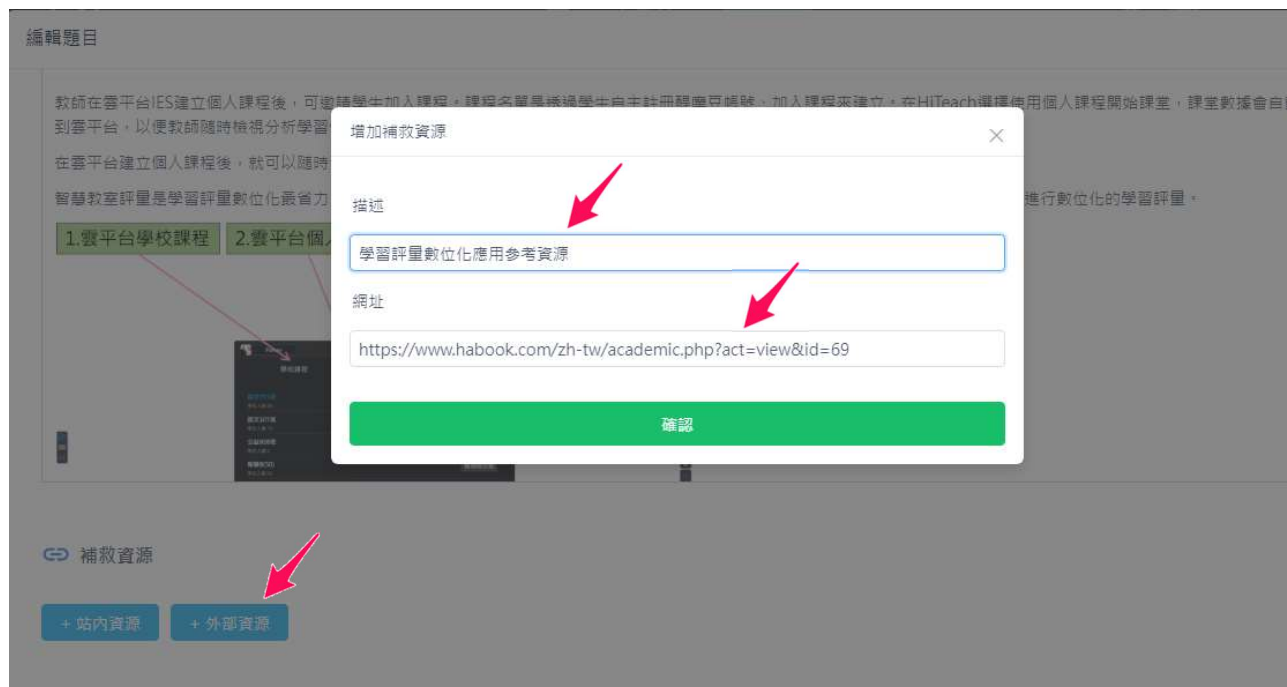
編輯題目

教師在雲平台IES建立個人課程後，可邀請學生加入課程，課程名單是透過學生自主註冊醍摩豆帳號，加入課程來建立，在HiTeach選擇使用個人課程開始課堂，課堂數據會自動到雲平台，以便教師隨時檢視分析學習

在雲平台建立個人課程後，就可以隨時

智慧教室評量是學習評量數位化最省力 進行數位化的學習評量。

1.雲平台學校課程 2.雲平台個人

增加補救資源

描述

學習評量數位化應用參考資源

網址

https://www.habook.com/zh-tw/academic.php?act=view&id=69

確認

補救資源

+ 站內資源 + 外部資源